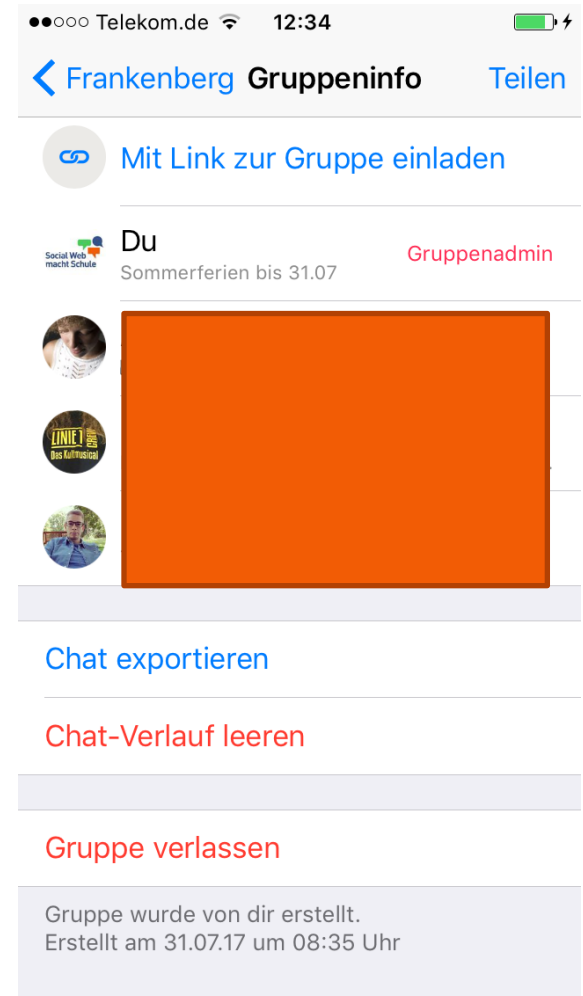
●●○○○ Telekom.de 12:34

Frankenberg Gruppeninfo Teilen

Mit Link zur Gruppe einladen

Social Web macht Schule

Du
Sommerferien bis 31.07
Gruppenadmin

LINIE 1 Das Kultmusical

Chat exportieren

Chat-Verlauf leeren

Gruppe verlassen

Gruppe wurde von dir erstellt.
Erstellt am 31.07.17 um 08:35 Uhr